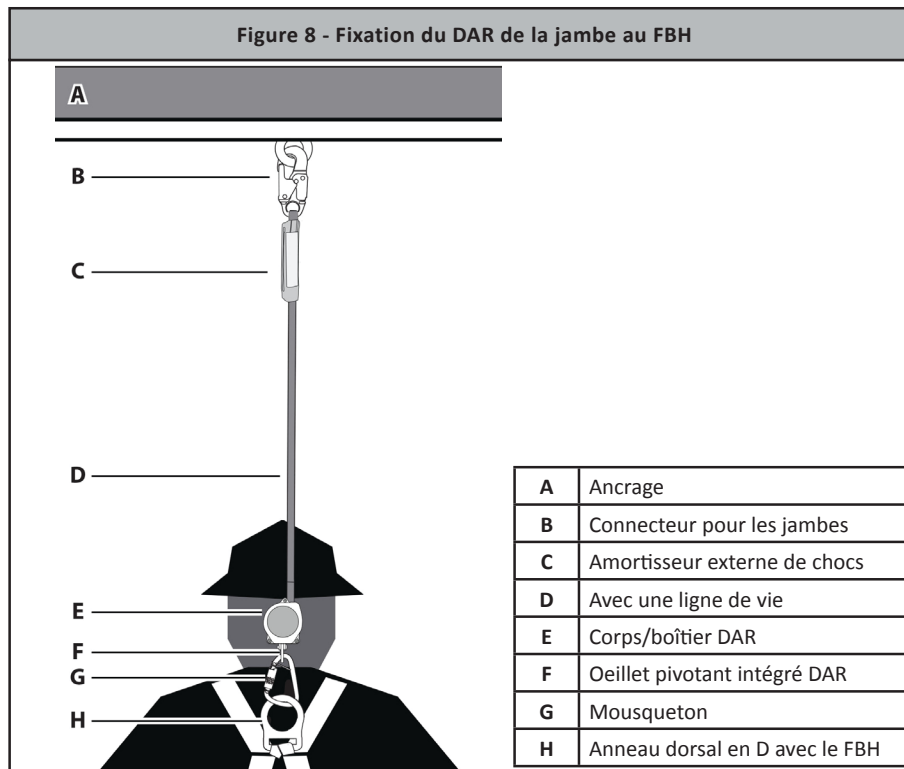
Figure 8 - Fixation du DAR de la jambe au FBH

A

B

C

D

E

F

G

H

| A | Ancrage |
|---|---|
| B | Connecteur pour les jambes |
| C | Amortisseur externe de chocs |
| D | Avec une ligne de vie |
| E | Corps/boîtier DAR |
| F | Oeillet pivotant intégré DAR |
| G | Mousqueton |
| H | Anneau dorsal en D avec le FBH |